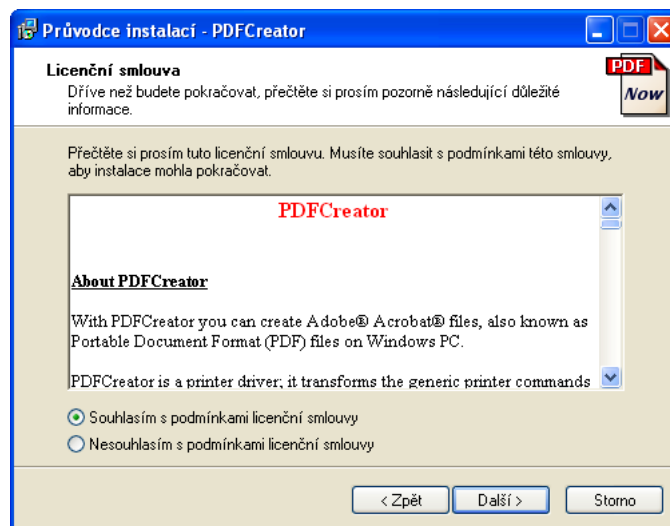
Průvodce instalací - PDFCreator

Licenční smlouva
Dříve než budete pokračovat, přečtěte si prosím pozorně následující důležité informace.

PDF
Now

Přečtěte si prosím tuto licenční smlouvu. Musíte souhlasit s podmínkami této smlouvy, aby instalace mohla pokračovat.

PDFCreator

About PDFCreator

With PDFCreator you can create Adobe® Acrobat® files, also known as Portable Document Format (PDF) files on Windows PC.

PDFCreator is a printer driver; it transforms the generic printer commands

Souhlasím s podmínkami licenční smlouvy
Nesouhlasím s podmínkami licenční smlouvy

< Zpět
Další >
Storno